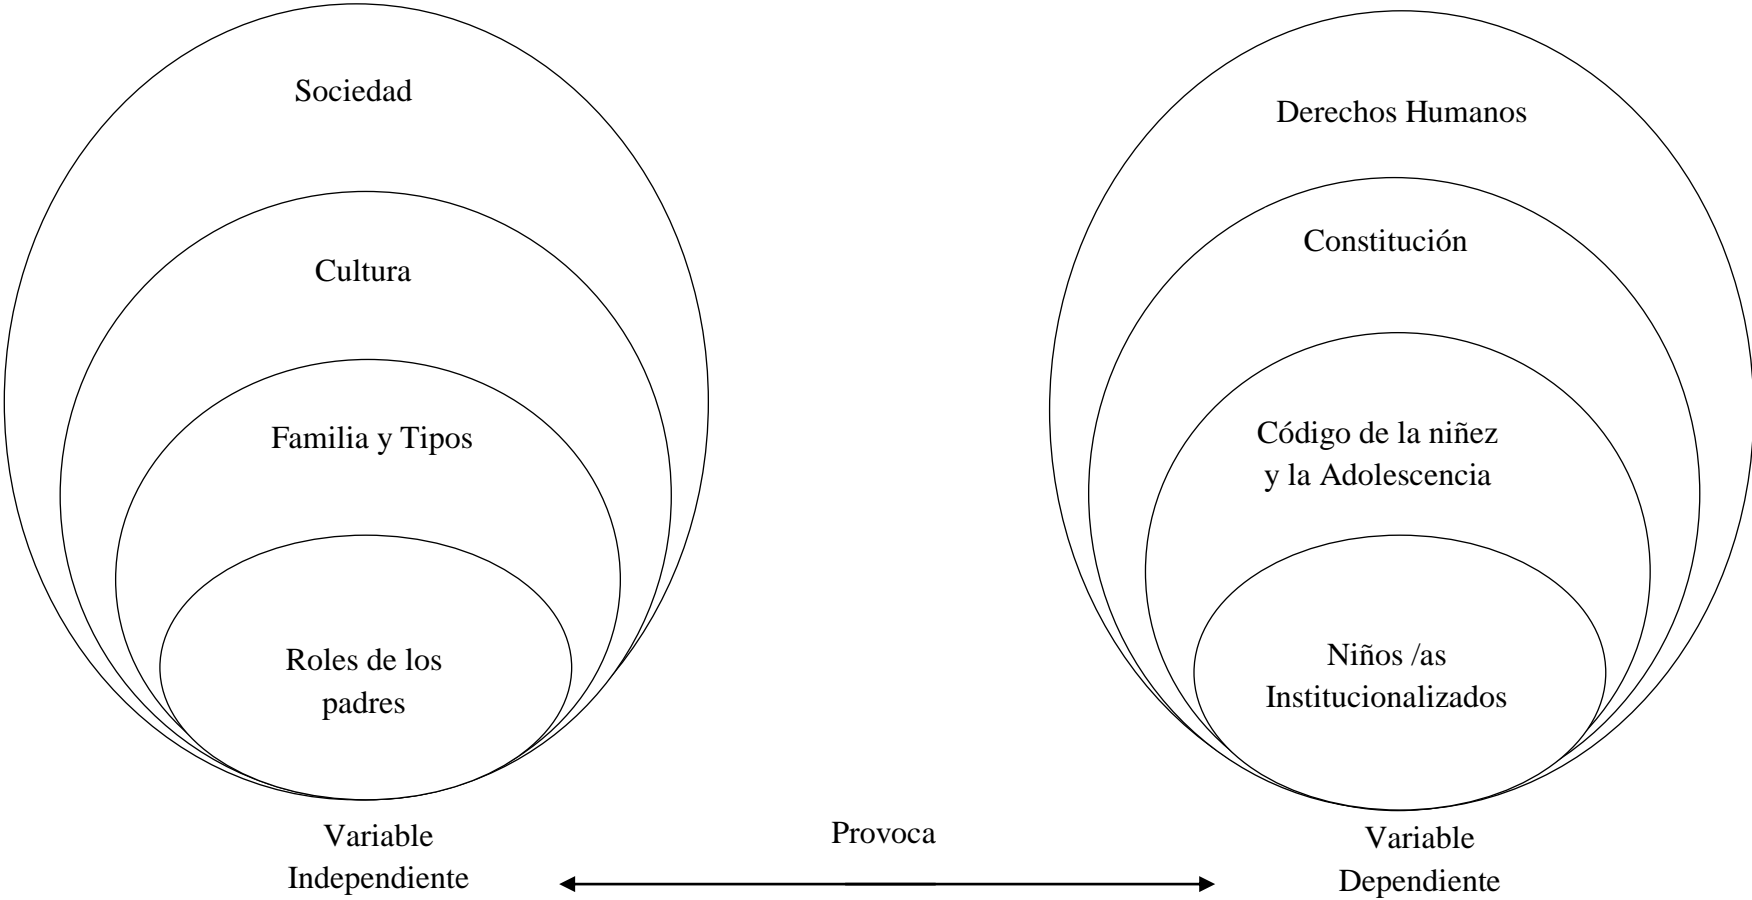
Sociedad

Cultura

Familia y Tipos

Roles de los padres

Derechos Humanos

Constitución

Código de la niñez y la Adolescencia

Niños /as Institucionalizados

Variable Independiente

Provoca

Variable Dependiente